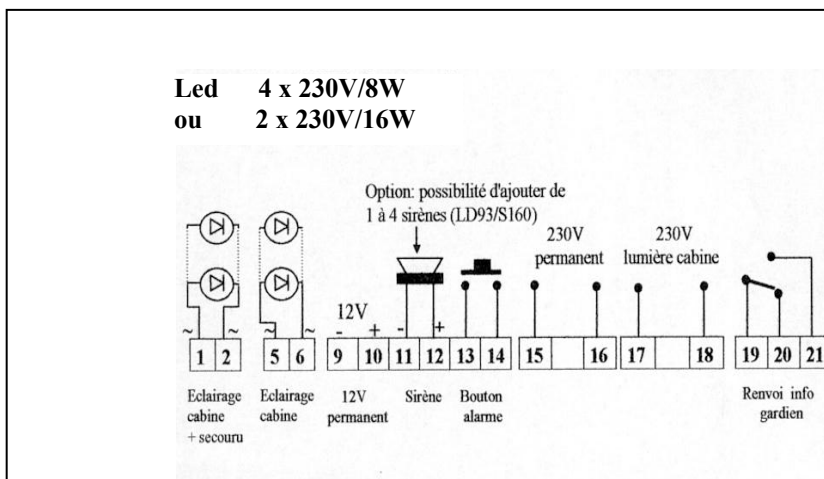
Led 4 x 230V/8W
ou 2 x 230V/16W

Option: possibilité d'ajouter de 1 à 4 sirènes (LD93/S160)

230V permanent

230V lumière cabine

12V

~ ~ ~ ~

- + - +

1 2 5 6 9 10 11 12 13 14 15 16 17 18 19 20 21

Eclairage cabine + secouru

Eclairage cabine

12V permanent

Sirène

Bouton alarme

Renvoi info gardien